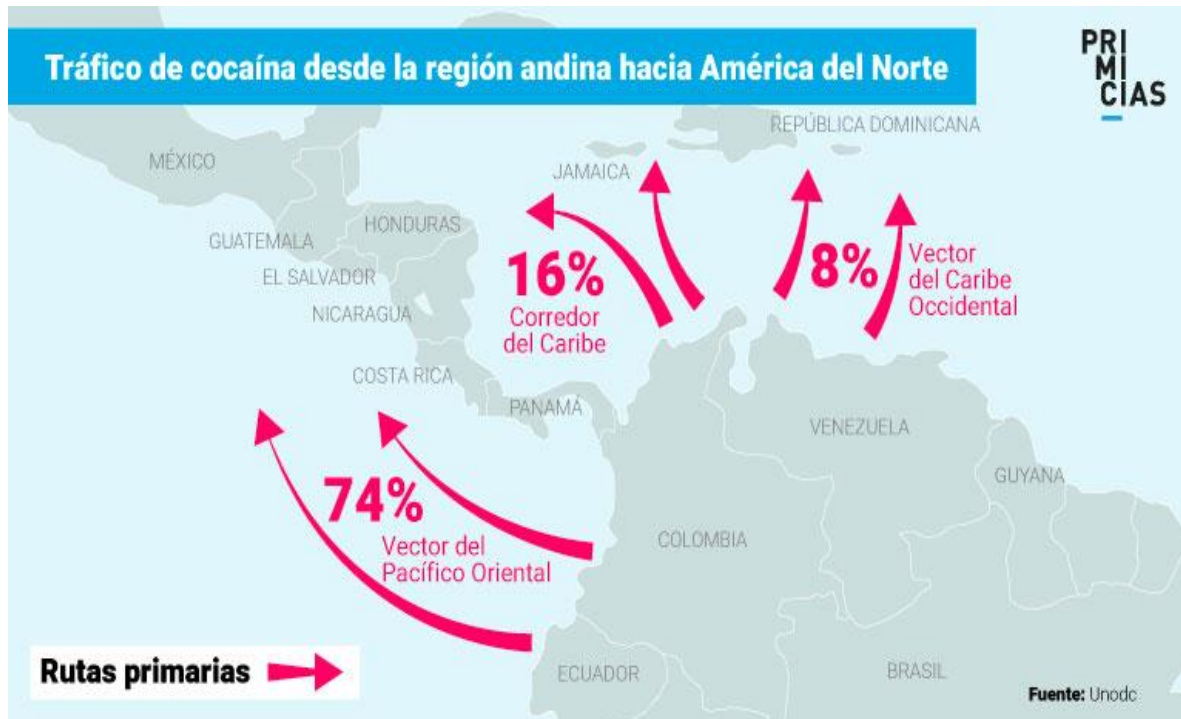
Tráfico de cocaína desde la región andina hacia América del Norte

PRI
MI
CIAS

REPÚBLICA DOMINICANA

MÉXICO

JAMAICA

GUATEMALA

HONDURAS

EL SALVADOR

NICARAGUA

16%
Corredor del Caribe

8%
Vector del Caribe Occidental

COSTA RICA

PANAMÁ

VENEZUELA

GUYANA

74%
Vector del Pacífico Oriental

COLOMBIA

Rutas primarias

ECUADOR

BRASIL

Fuente: Unodc